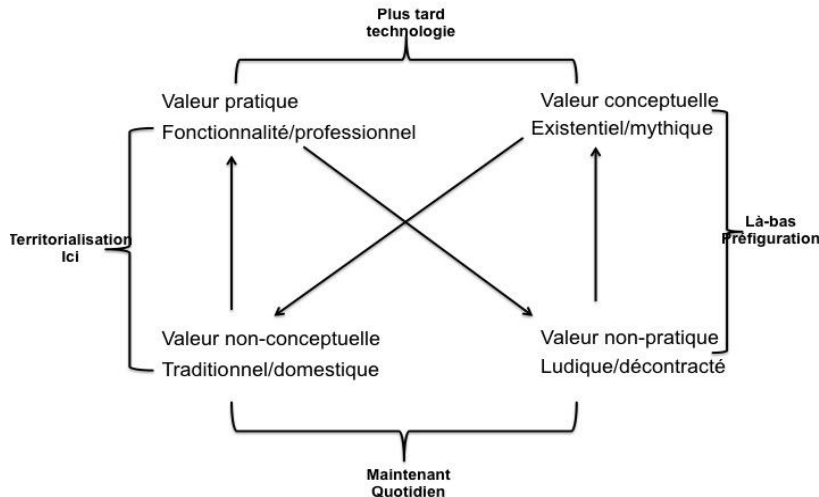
Plus tard
technologie

Valeur pratique
Fonctionnalité/professionnel

Valeur conceptuelle
Existentiel/mythique

Territorialisation
Ici

Là-bas
Préfiguration

Valeur non-conceptuelle
Traditionnel/domestique

Valeur non-pratique
Ludique/décontracté

Maintenant
Quotidien